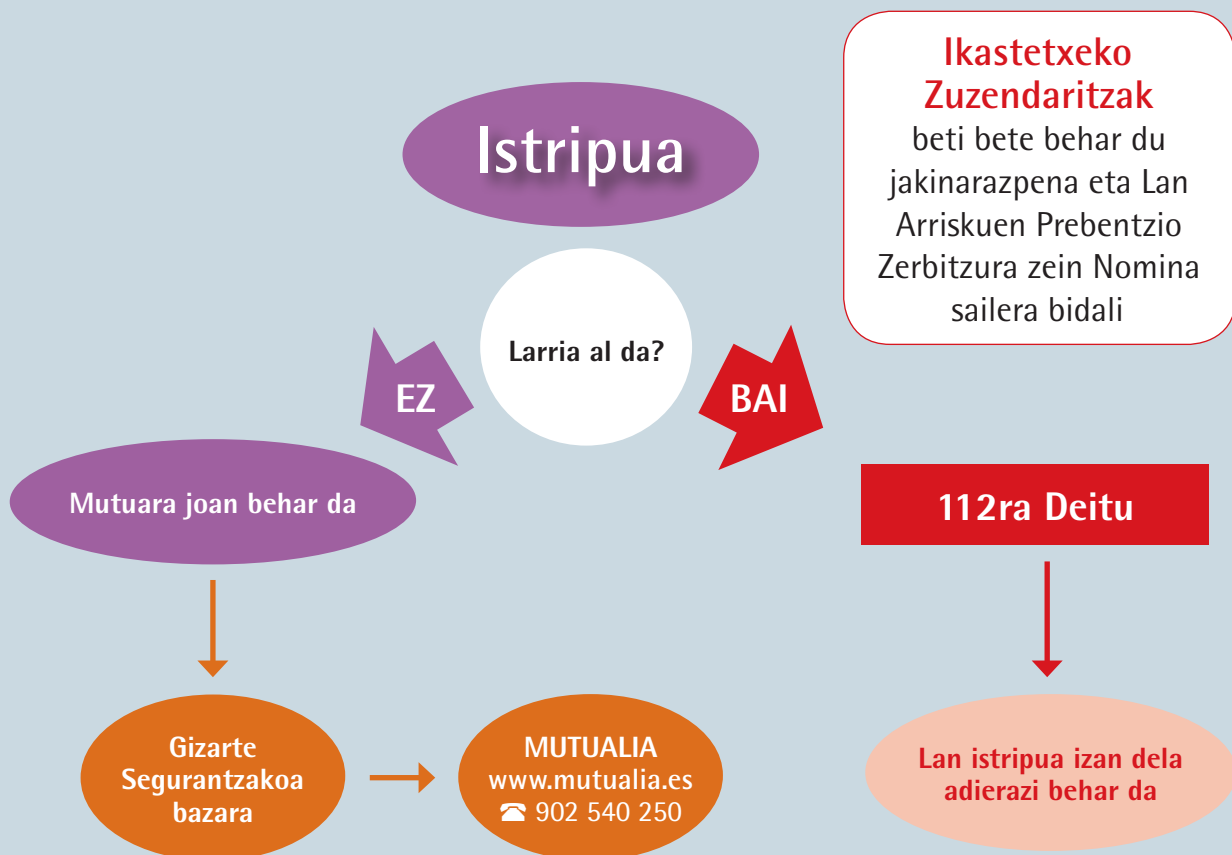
Istripua

Ikastetxeko Zuzendaritzak beti bete behar du jakinarazpena eta Lan Arriskuen Prebentzio Zerbitzura zein Nomina sailera bidali

Larria al da?

EZ

BAI

Mutuara joan behar da

112ra Deitu

Gizarte Segurantzakoa bazara

MUTUALIA www.mutualia.es 902 540 250

Lan istripua izan dela adierazi behar da